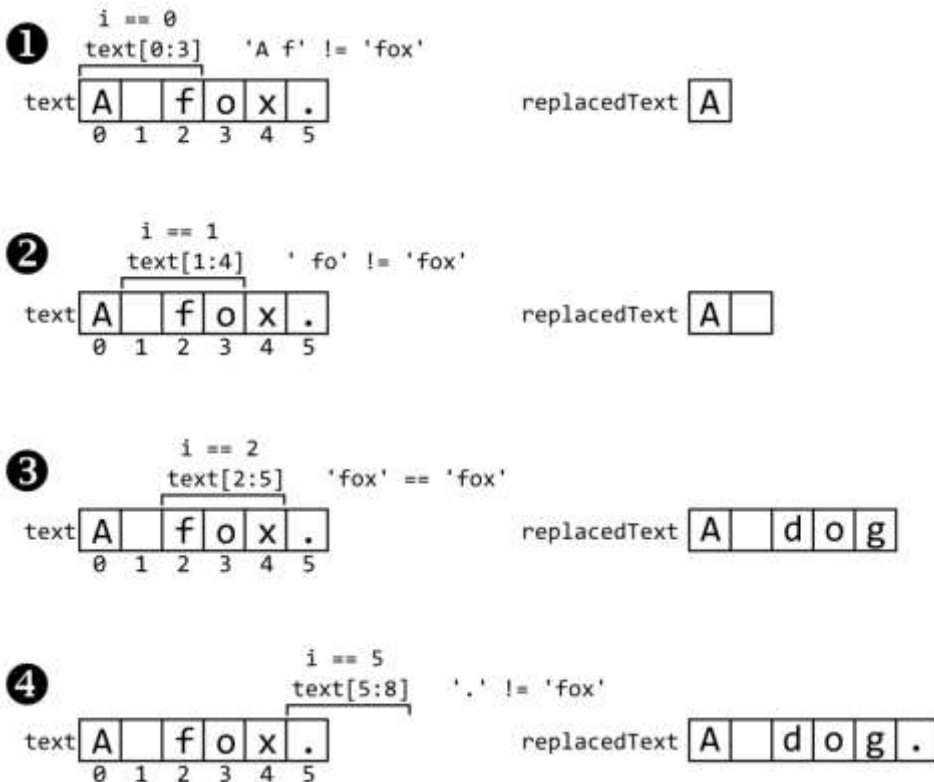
❶ i == 0
text[0:3] 'A f' != 'fox'

| text | A |  | f | o | x | . |
|---|---|---|---|---|---|---|
|  | 0 | 1 | 2 | 3 | 4 | 5 |

replacedText

| A |
|---|

❷ i == 1
text[1:4] ' fo' != 'fox'

| text | A |  | f | o | x | . |
|---|---|---|---|---|---|---|
|  | 0 | 1 | 2 | 3 | 4 | 5 |

replacedText

| A |  |
|---|---|

❸ i == 2
text[2:5] 'fox' == 'fox'

| text | A |  | f | o | x | . |
|---|---|---|---|---|---|---|
|  | 0 | 1 | 2 | 3 | 4 | 5 |

replacedText

| A |  | d | o | g |
|---|---|---|---|---|

❹ i == 5
text[5:8] '.' != 'fox'

| text | A |  | f | o | x | . |
|---|---|---|---|---|---|---|
|  | 0 | 1 | 2 | 3 | 4 | 5 |

replacedText

| A |  | d | o | g | . |
|---|---|---|---|---|---|